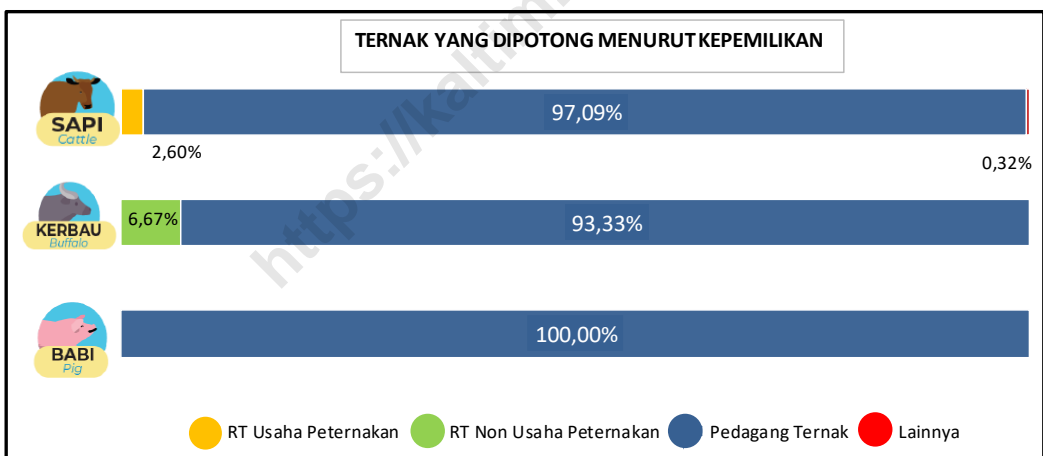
TERNAK YANG DIPOTONG MENURUT KEPEMILIKAN

SAPI
Cattle

97,09%

2,60%

0,32%

KERBAU
Buffalo

6,67%

93,33%

BABI
Pig

100,00%

RT Usaha Peternakan
RT Non Usaha Peternakan
Pedagang Ternak
Lainnya

https://kaltim.